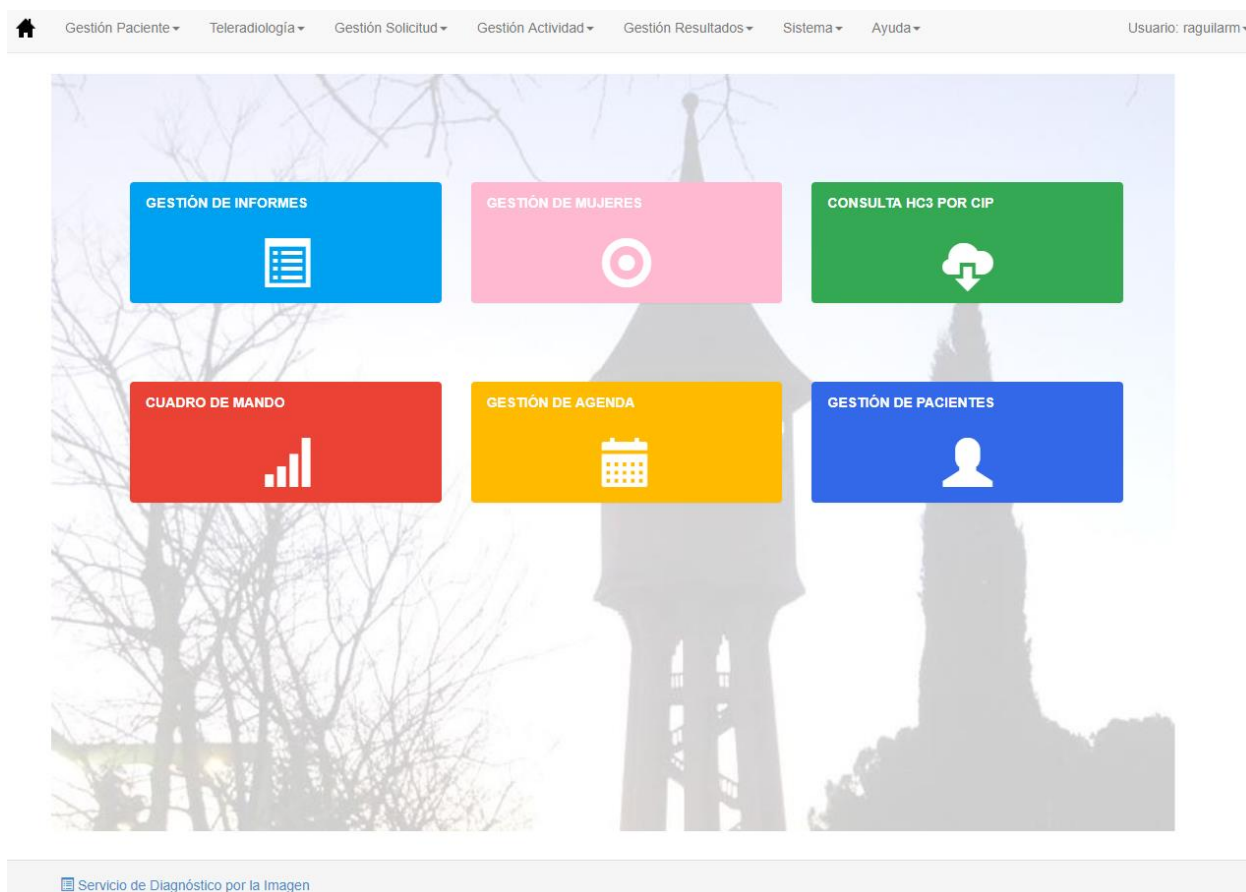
Gestión Paciente ▾ Teleradiología ▾ Gestión Solicitud ▾ Gestión Actividad ▾ Gestión Resultados ▾ Sistema ▾ Ayuda ▾ Usuario: raguilarm ▾

GESTIÓN DE INFORMES

GESTIÓN DE MUJERES

CONSULTA HC3 POR CIP

CUADRO DE MANDO

GESTIÓN DE AGENDA

GESTIÓN DE PACIENTES

Servicio de Diagnóstico por la Imagen